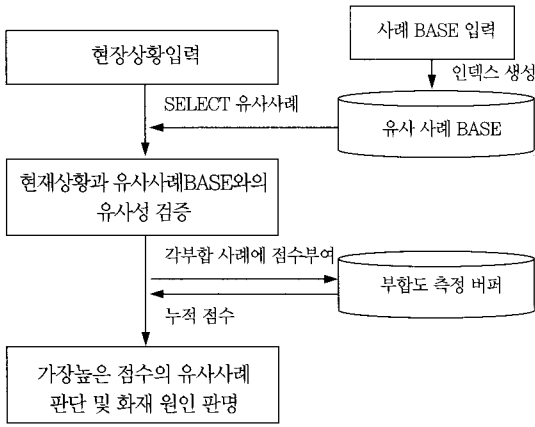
사례 BASE 입력

인덱스 생성

현장상황입력

SELECT 유사사례

유사 사례 BASE

현재상황과 유사사례BASE와의 유사성 검증

각부합 사례에 점수부여

부합도 측정 버퍼

누적 점수

가장높은 점수의 유사사례 판단 및 화재 원인 판명